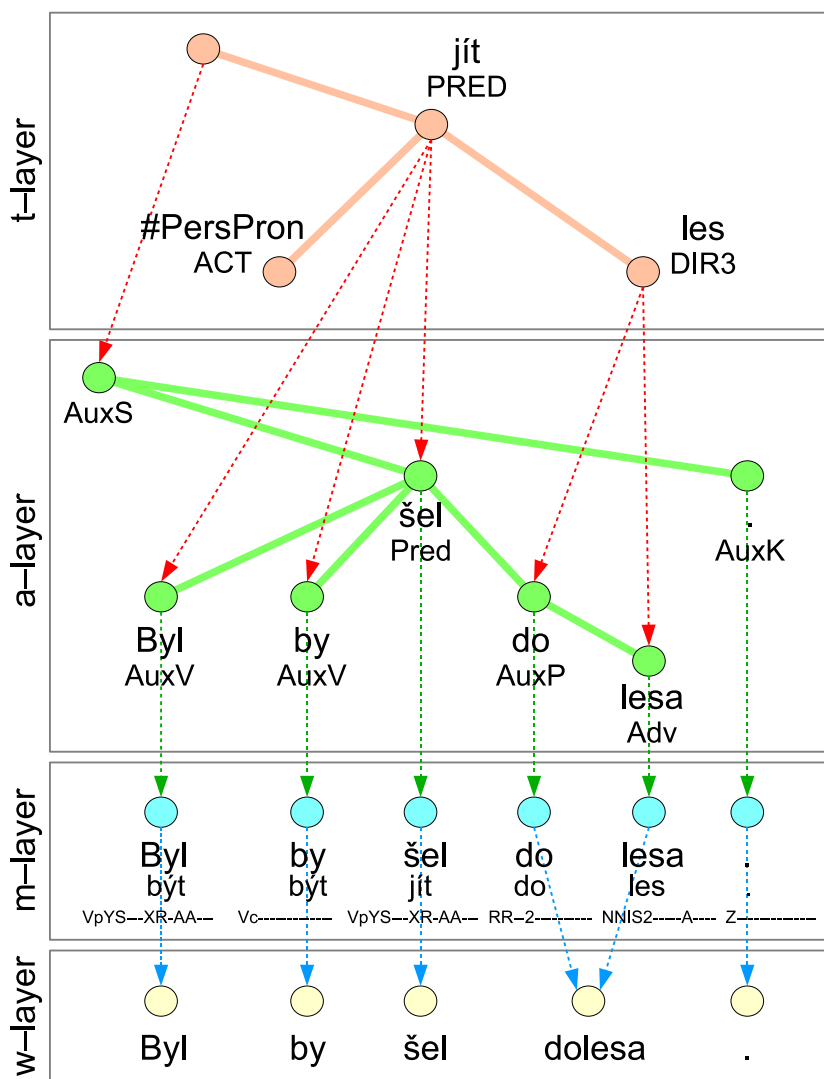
t–layer

jít
PRED

#PersPron
ACT

les
DIR3

a–layer

AuxS

šel
Pred

.
AuxK

Byl
AuxV

by
AuxV

do
AuxP

lesa
Adv

m–layer

Byl
být
VpYS---XR-AA---

by
být
Vc-------------

šel
jít
VpYS---XR-AA---

do
do
RR--2----------

lesa
les
NNIS2-----A----

.
.
Z:-------------

w–layer

Byl

by

šel

dolesa

.